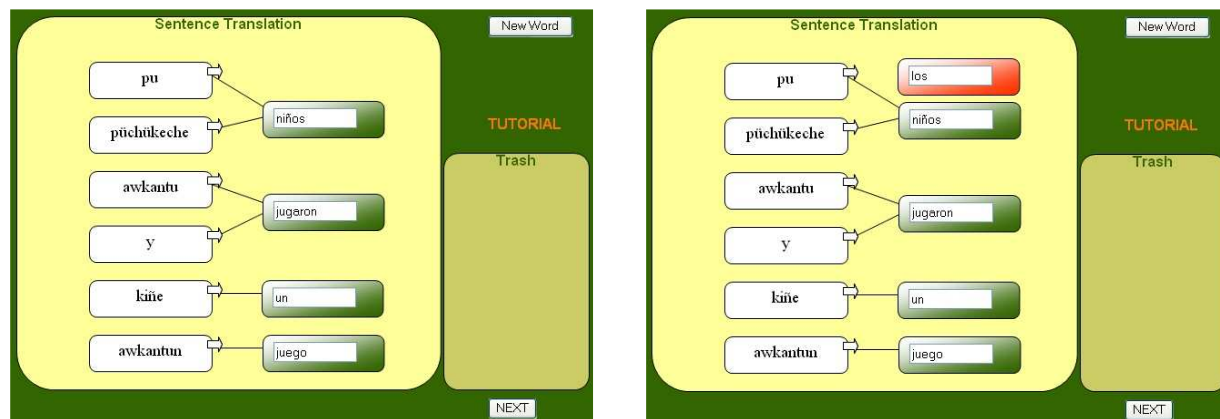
Sentence Translation

New Word

pu

püchükeche

niños

awkantu

y

jugaron

kiñe

un

awkantun

juego

TUTORIAL

Trash

NEXT

Sentence Translation

New Word

pu

los

püchükeche

niños

awkantu

y

jugaron

kiñe

un

awkantun

juego

TUTORIAL

Trash

NEXT